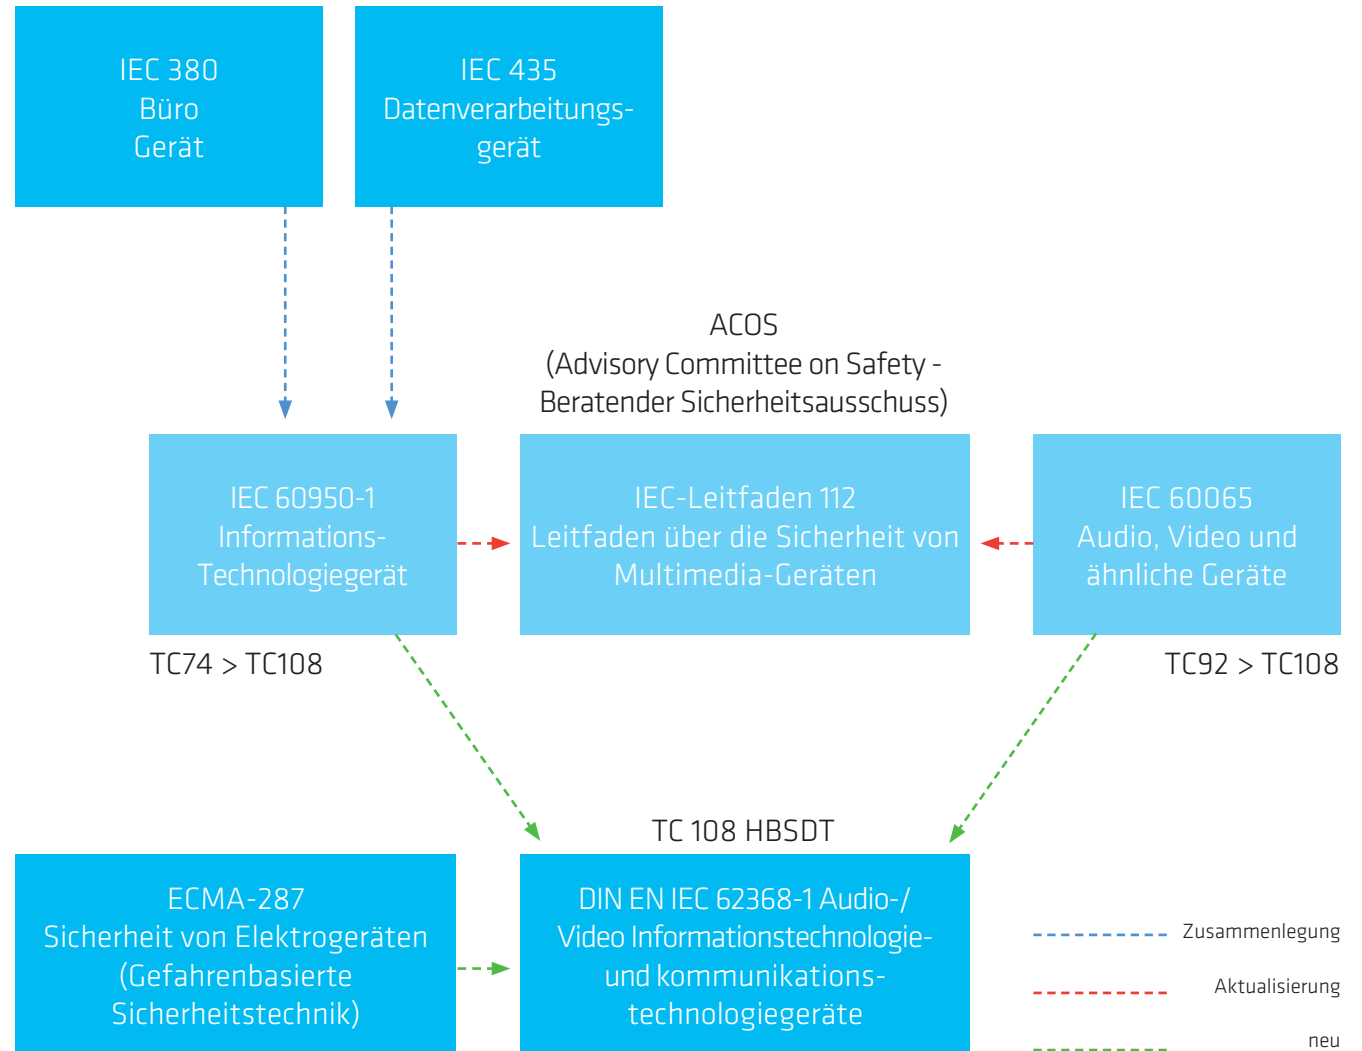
IEC 380
Büro
Gerät

IEC 435
Datenverarbeitungsgerät

ACOS
(Advisory Committee on Safety - Beratender Sicherheitsausschuss)

IEC 60950-1
Informations-Technologiegerät

IEC-Leitfaden 112
Leitfaden über die Sicherheit von Multimedia-Geräten

IEC 60065
Audio, Video und ähnliche Geräte

TC74 > TC108

TC92 > TC108

TC 108 HBSDT

ECMA-287
Sicherheit von Elektrogeräten (Gefahrenbasierte Sicherheitstechnik)

DIN EN IEC 62368-1 Audio-/ Video Informationstechnologie- und kommunikationstechnologiegeräte

Zusammenlegung

Aktualisierung

neu